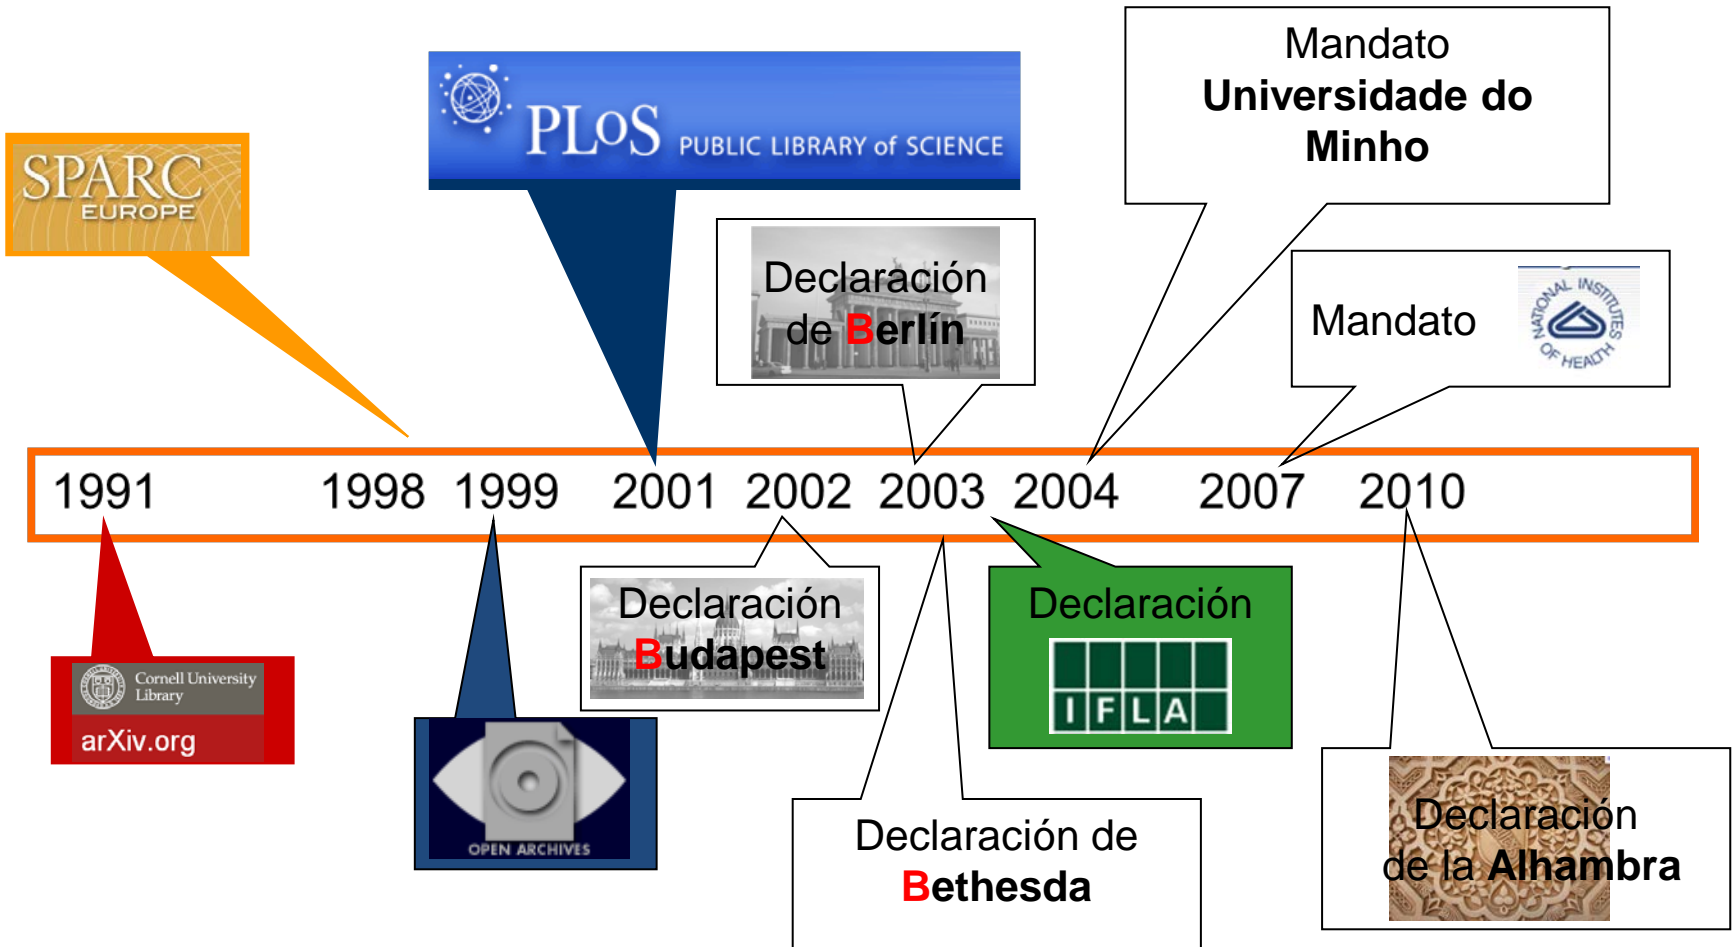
SPARC EUROPE

PLoS PUBLIC LIBRARY of SCIENCE

Mandato **Universidade do Minho**

Declaración de Berlín

Mandato

NATIONAL INSTITUTES OF HEALTH

1991 1998 1999 2001 2002 2003 2004 2007 2010

Cornell University Library

arXiv.org

OPEN ARCHIVES

Declaración Budapest

Declaración

I F L A

Declaración de Bethesda

Declaración de la **Alhambra**